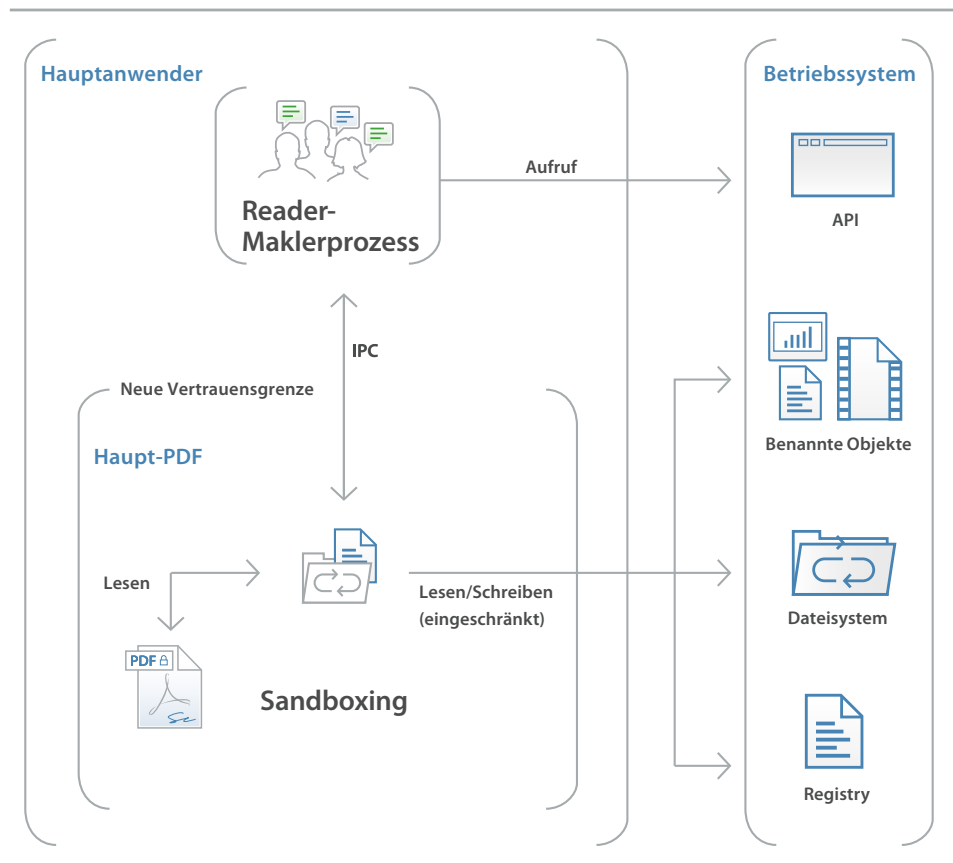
Hauptanwender

Reader-Maklerprozess

Aufruf

Betriebssystem

API

IPC

Neue Vertrauensgrenze

Haupt-PDF

Benannte Objekte

Lesen

Lesen/Schreiben (eingeschränkt)

Dateisystem

PDF

Sandboxing

Registry